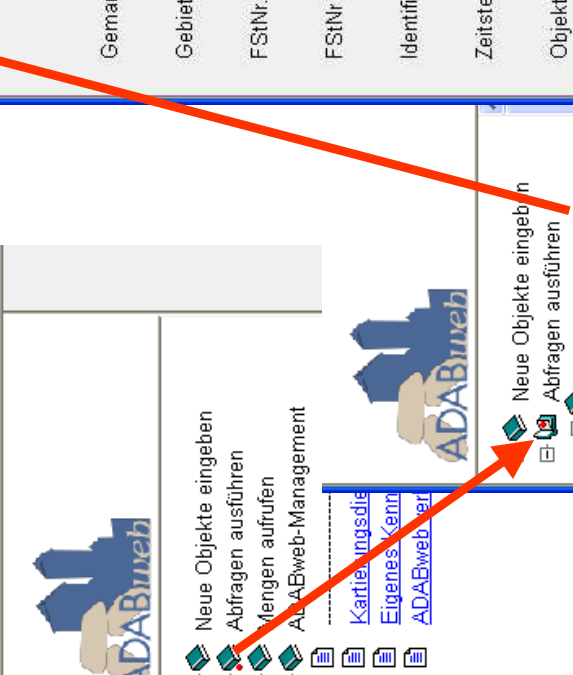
Gemar
Gebiet
FStNr.
FStNr
Identifi
Zeitste
Objekt

ADABweb
Neue Objekte eingeben
Abfragen ausführen
Mengen aufrufen
ADABweb-Management
Kartierungsdie
Eigenes Kenn
ADABweb ver

ADABweb
Neue Objekte eingeben
Abfragen ausführen